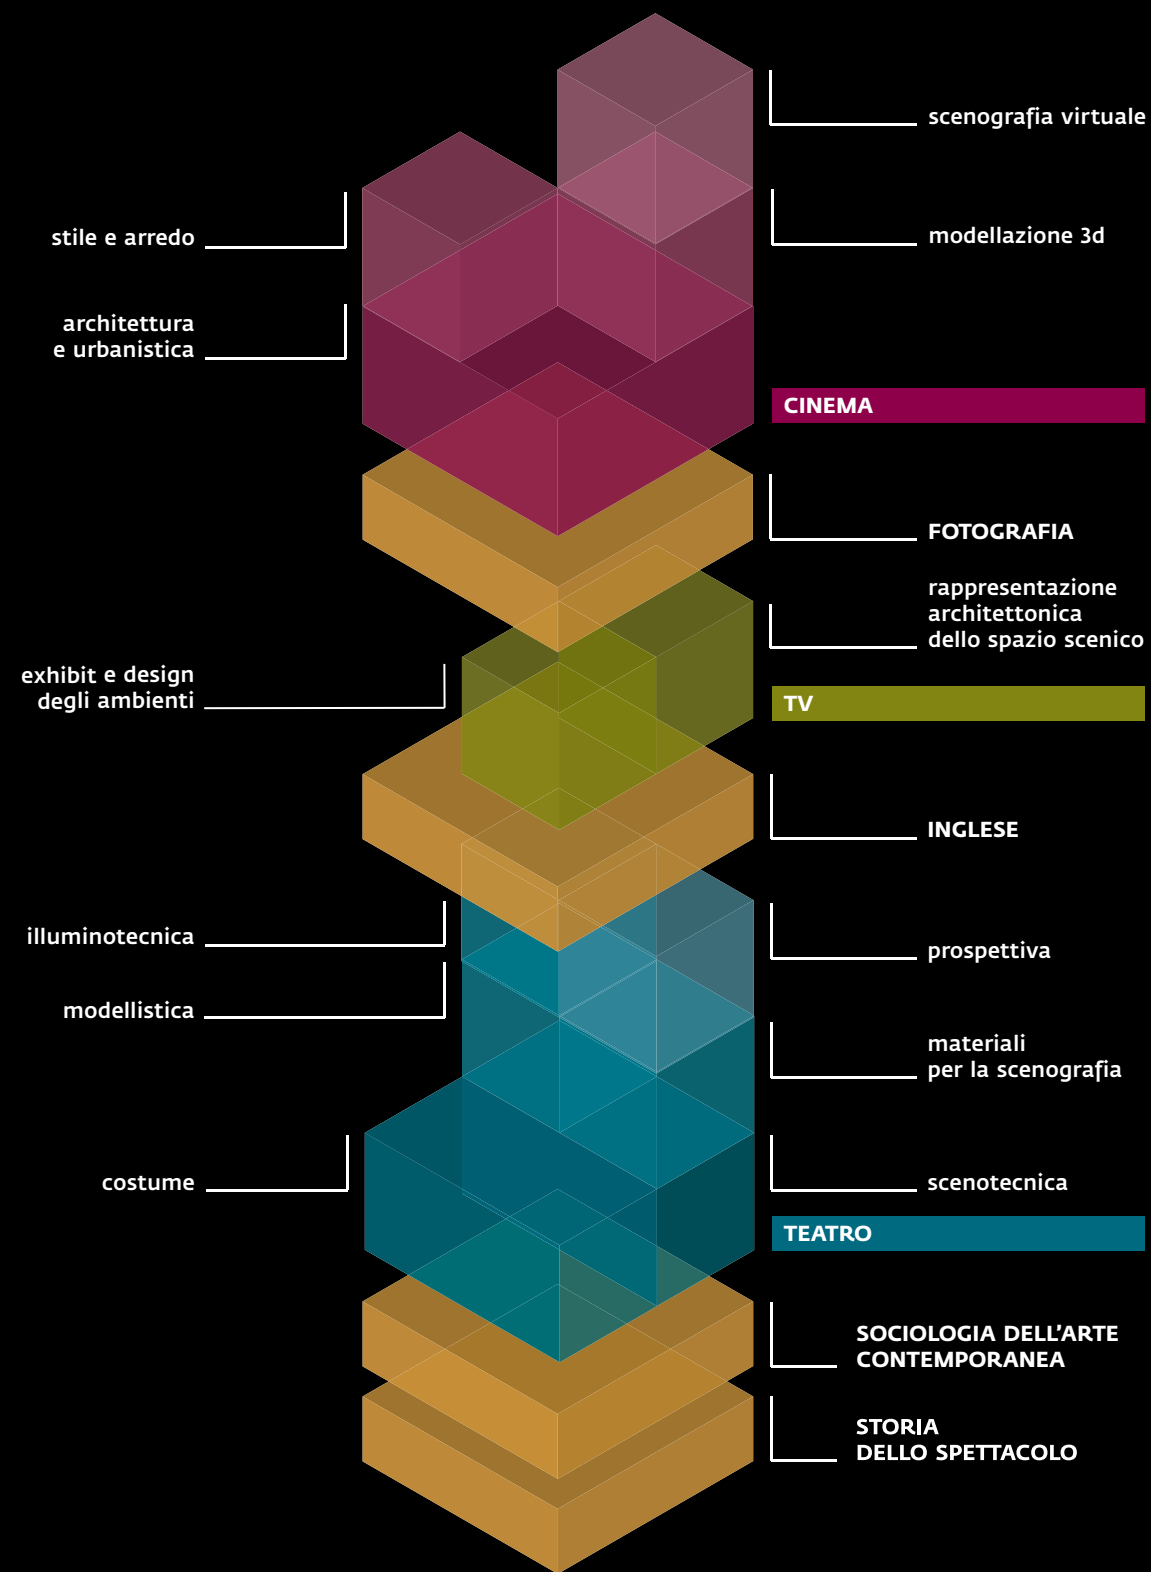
scenografia virtuale

stile e arredo

modellazione 3d

architettura
e urbanistica

CINEMA

FOTOGRAFIA

rappresentazione
architettonica
dello spazio scenico

exhibit e design
degli ambienti

TV

INGLESE

illuminotecnica

prospettiva

modellistica

materiali
per la scenografia

costume

scenotecnica

TEATRO

SOCIOLOGIA DELL'ARTE
CONTEMPORANEA

STORIA
DELLO SPETTACOLO